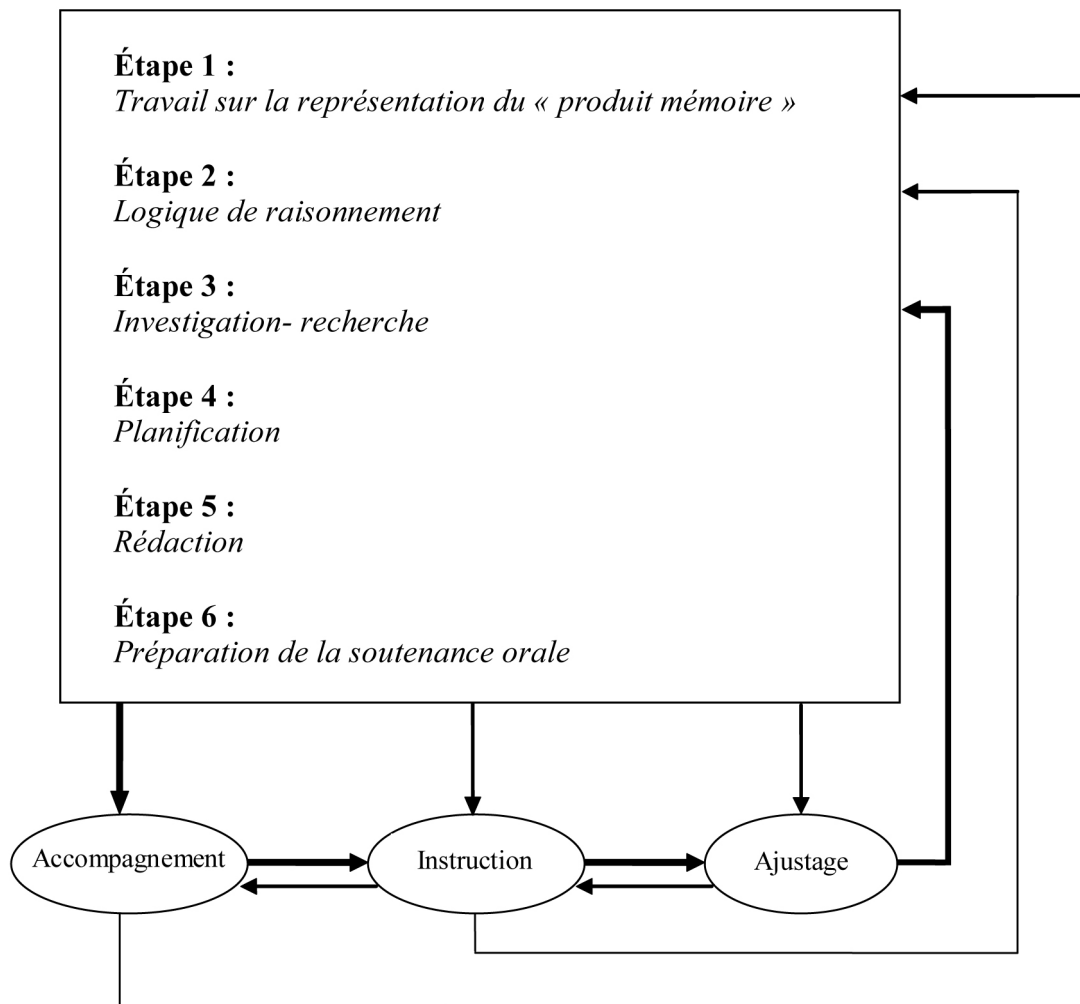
**Étape 1 :**
*Travail sur la représentation du « produit mémoire »*

**Étape 2 :**
*Logique de raisonnement*

**Étape 3 :**
*Investigation- recherche*

**Étape 4 :**
*Planification*

**Étape 5 :**
*Rédaction*

**Étape 6 :**
*Préparation de la soutenance orale*

Accompagnement

Instruction

Ajustage